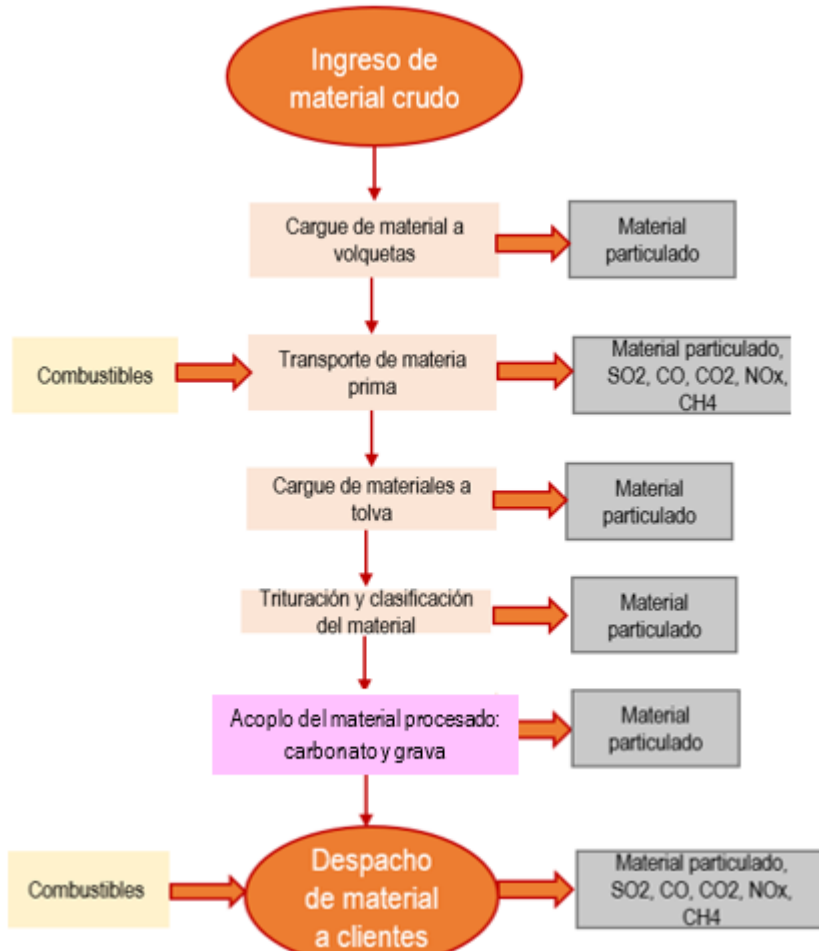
Ingreso de material crudo

Cargue de material a volquetas

Material particulado

Combustibles

Transporte de materia prima

Material particulado, SO2, CO, CO2, NOx, CH4

Cargue de materiales a tolva

Material particulado

Trituración y clasificación del material

Material particulado

Acoplo del material procesado: carbonato y grava

Material particulado

Combustibles

Despacho de material a clientes

Material particulado, SO2, CO, CO2, NOx, CH4